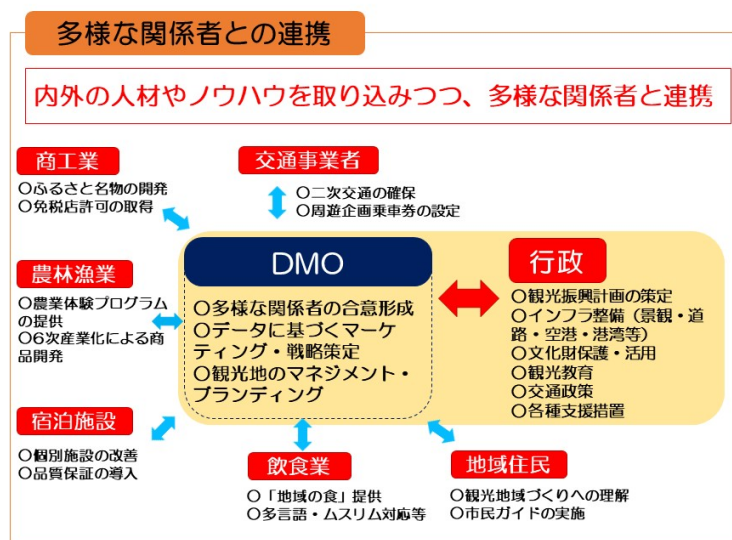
多様な関係者との連携

内外の人材やノウハウを取り込みつつ、多様な関係者と連携

商工業
○ふるさと名物の開発
○免税店許可の取得

交通事業者
○二次交通の確保
○周遊企画乗車券の設定

農林漁業
○農業体験プログラムの提供
○6次産業化による商品開発

DMO
○多様な関係者の合意形成
○データに基づくマーケティング・戦略策定
○観光地のマネジメント・ブランディング

行政
○観光振興計画の策定
○インフラ整備（景観・道路・空港・港湾等）
○文化財保護・活用
○観光教育
○交通政策
○各種支援措置

宿泊施設
○個別施設の改善
○品質保証の導入

飲食業
○「地域の食」提供
○多言語・ムスリム対応等

地域住民
○観光地域づくりへの理解
○市民ガイドの実施